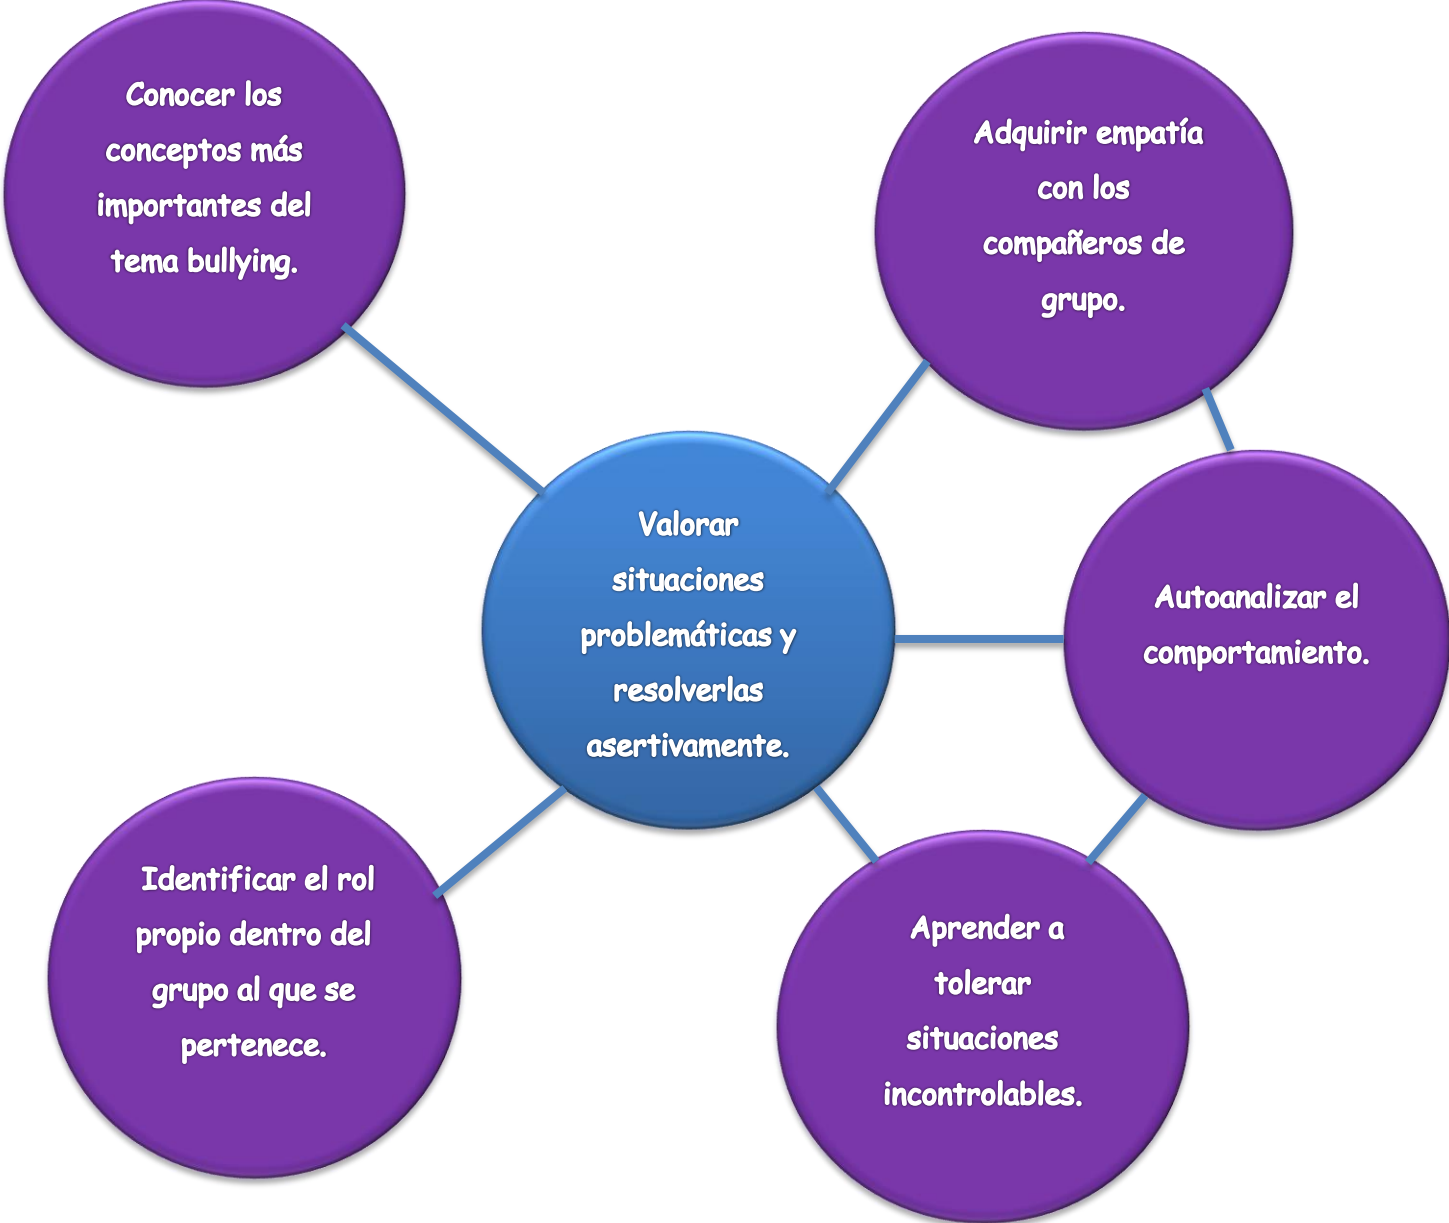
Conocer los conceptos más importantes del tema bullying.

Adquirir empatía con los compañeros de grupo.

Valorar situaciones problemáticas y resolverlas asertivamente.

Autoanalizar el comportamiento.

Identificar el rol propio dentro del grupo al que se pertenece.

Aprender a tolerar situaciones incontrolables.